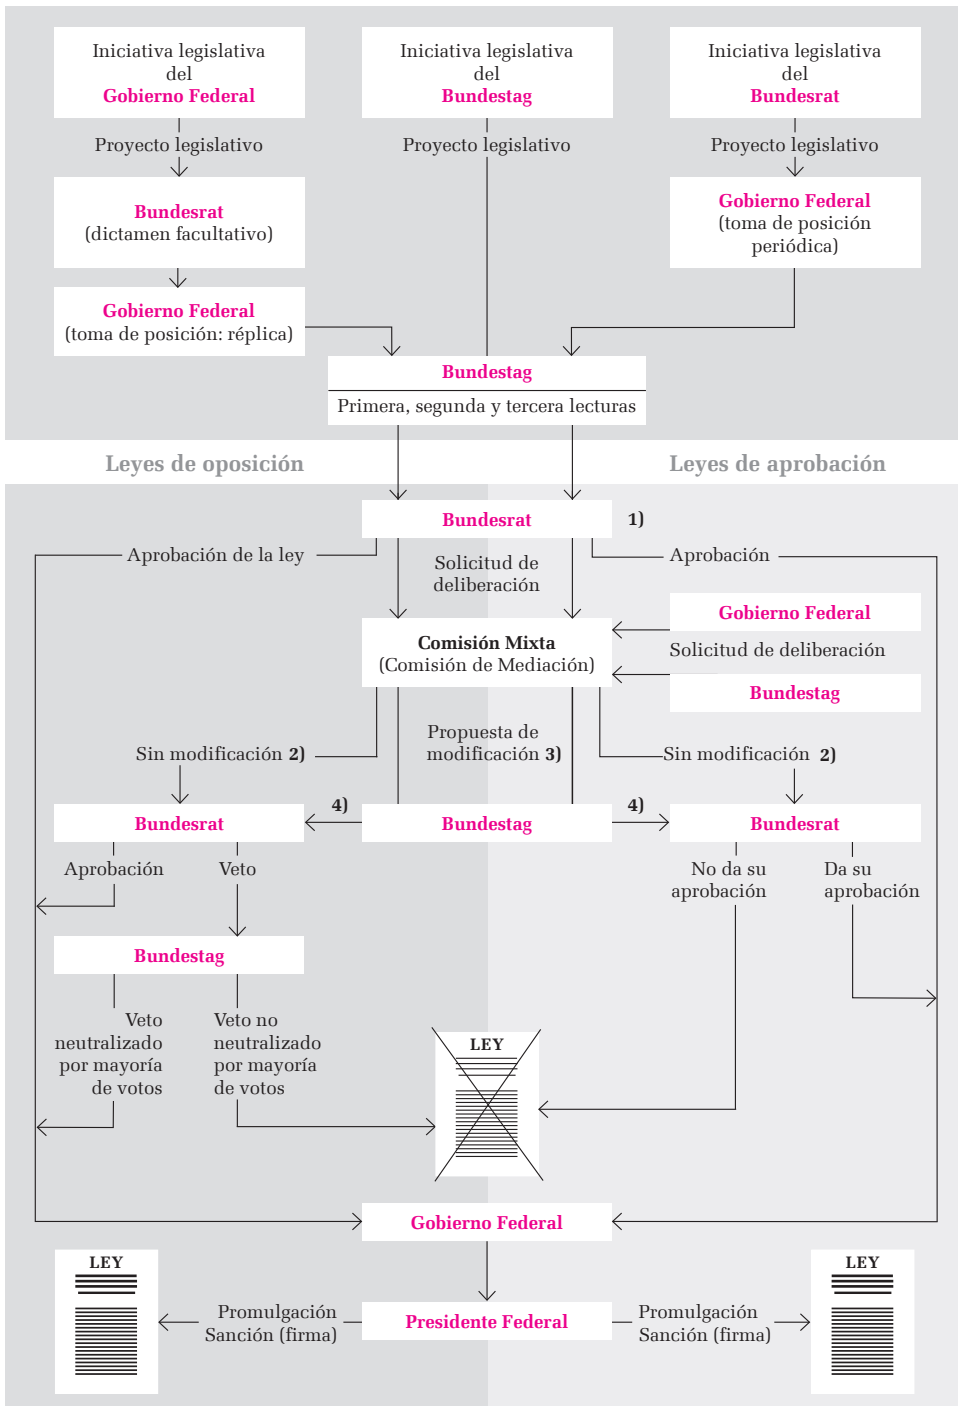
Iniciativa legislativa del Gobierno Federal

Iniciativa legislativa del Bundestag

Iniciativa legislativa del Bundesrat

Proyecto legislativo

Proyecto legislativo

Proyecto legislativo

Bundesrat
(dictamen facultativo)

Gobierno Federal
(toma de posición periódica)

Gobierno Federal
(toma de posición: réplica)

Bundestag
Primera, segunda y tercera lecturas

Leyes de oposición

Leyes de aprobación

Bundesrat

1)

Aprobación de la ley

Solicitud de deliberación

Aprobación

Gobierno Federal

Comisión Mixta
(Comisión de Mediación)

Solicitud de deliberación

Bundestag

Sin modificación 2)

Propuesta de modificación 3)

Sin modificación 2)

4)

4)

Bundesrat

Bundestag

Bundesrat

Aprobación

Veto

No da su aprobación

Da su aprobación

Bundestag

Veto neutralizado por mayoría de votos

Veto no neutralizado por mayoría de votos

LEY

Gobierno Federal

LEY

Promulgación
Sanción (firma)

Presidente Federal

Promulgación
Sanción (firma)

LEY